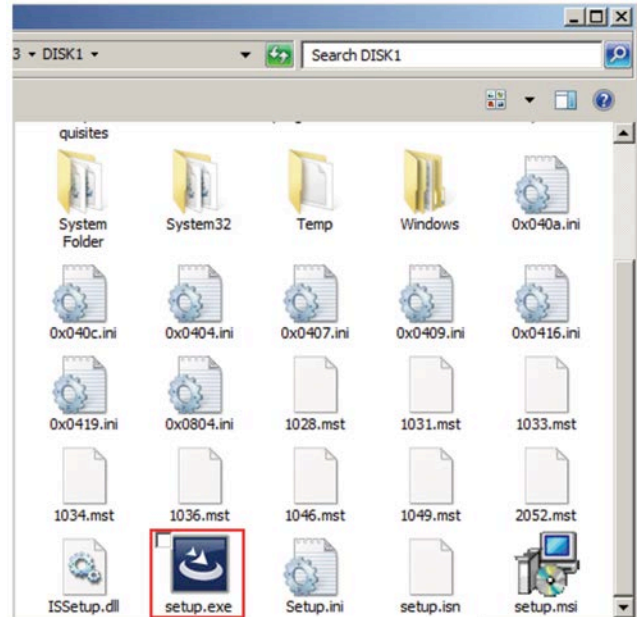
3 ▸ DISK1 ▸

Search DISK1

quisites

System Folder

System32

Temp

Windows

0x040a.ini

0x040c.ini

0x0404.ini

0x0407.ini

0x0409.ini

0x0416.ini

0x0419.ini

0x0804.ini

1028.mst

1031.mst

1033.mst

1034.mst

1036.mst

1046.mst

1049.mst

2052.mst

ISSetup.dll

setup.exe

Setup.ini

setup.isn

setup.msi